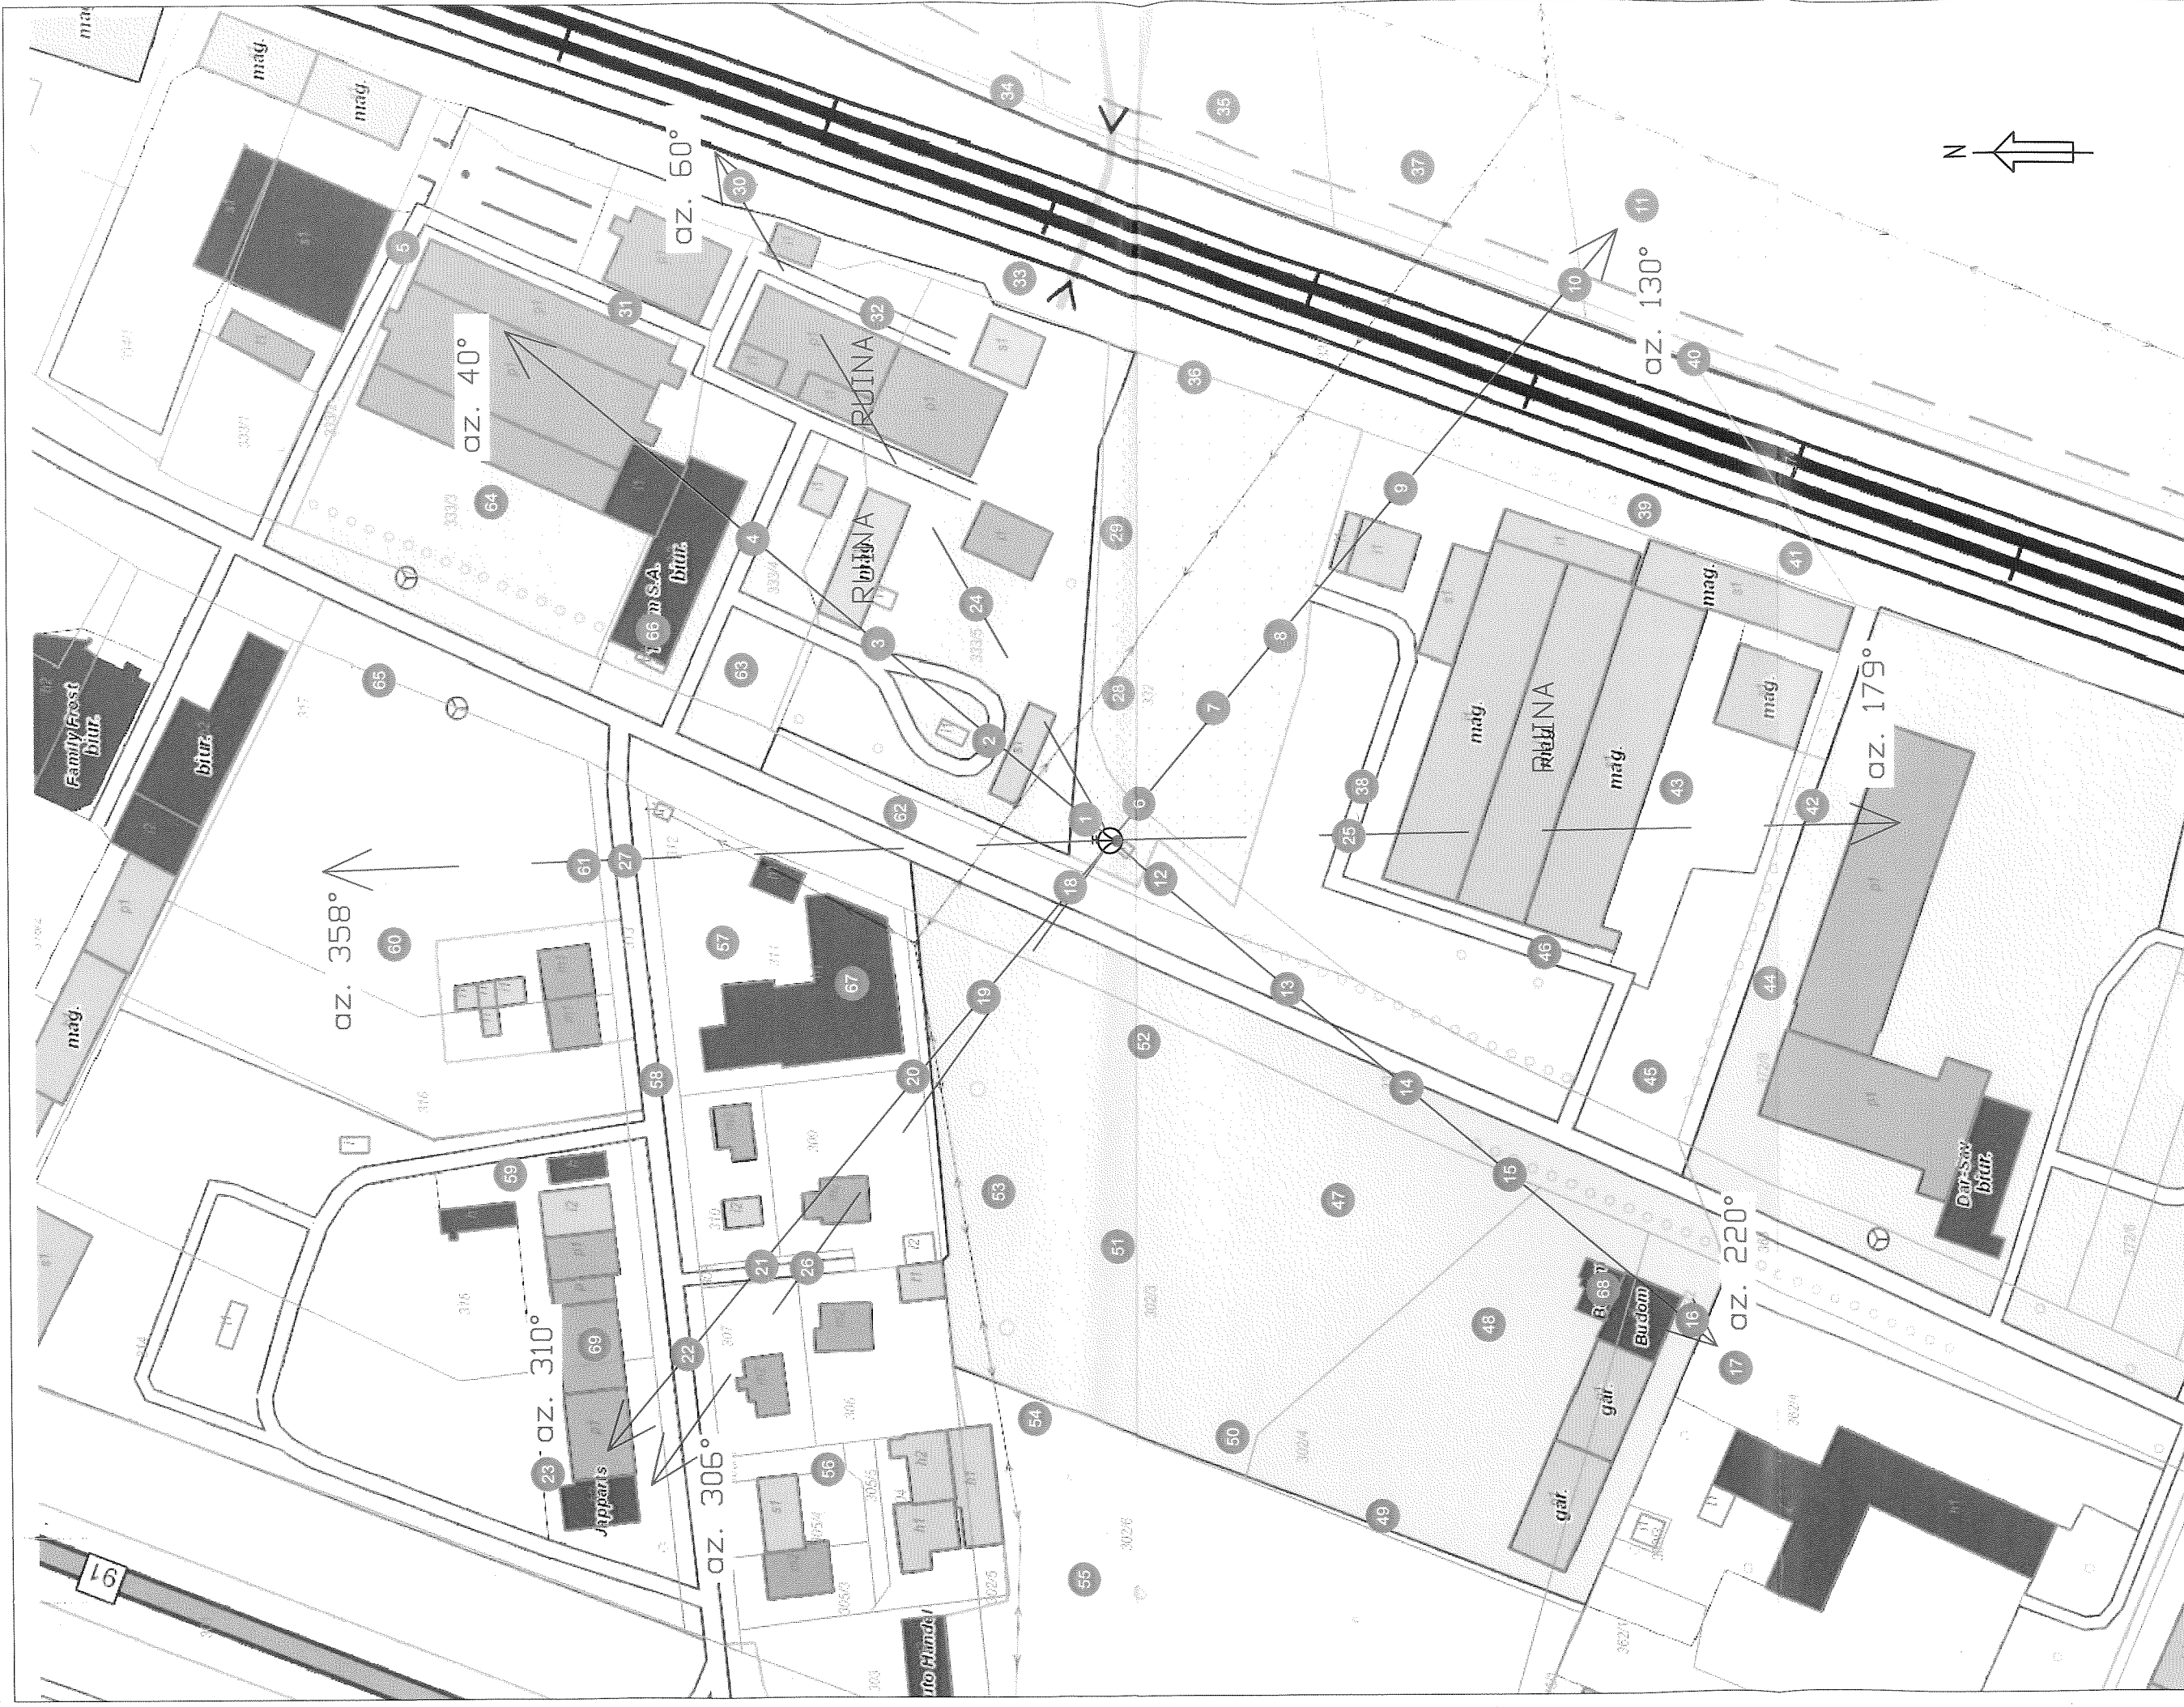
mag.
mag.
N
az. 60°
30
34
35
37
11
5
31
32
33
az. 40°
RUINA
36
10
az. 130°
40
9
64
29
39
4
m S.A.
biur.
RUINA
mag.
24
41
mag.
66
3
63
65
28
8
7
mag.
RUINA
mag.
mag.
az. 179°
Family Frost
biur.
biur.
2
38
43
62
1
6
25
42
61
27
az. 358°
60
57
67
18
12
46
19
13
44
52
mag.
58
20
14
45
59
15
47
53
51
Dar-Sat
biur.
az. 220°
az. 310°
69
21
26
68
Budom
16
48
17
22
gar.
54
50
23
Japparts
56
az. 306°
gar.
49
91
55